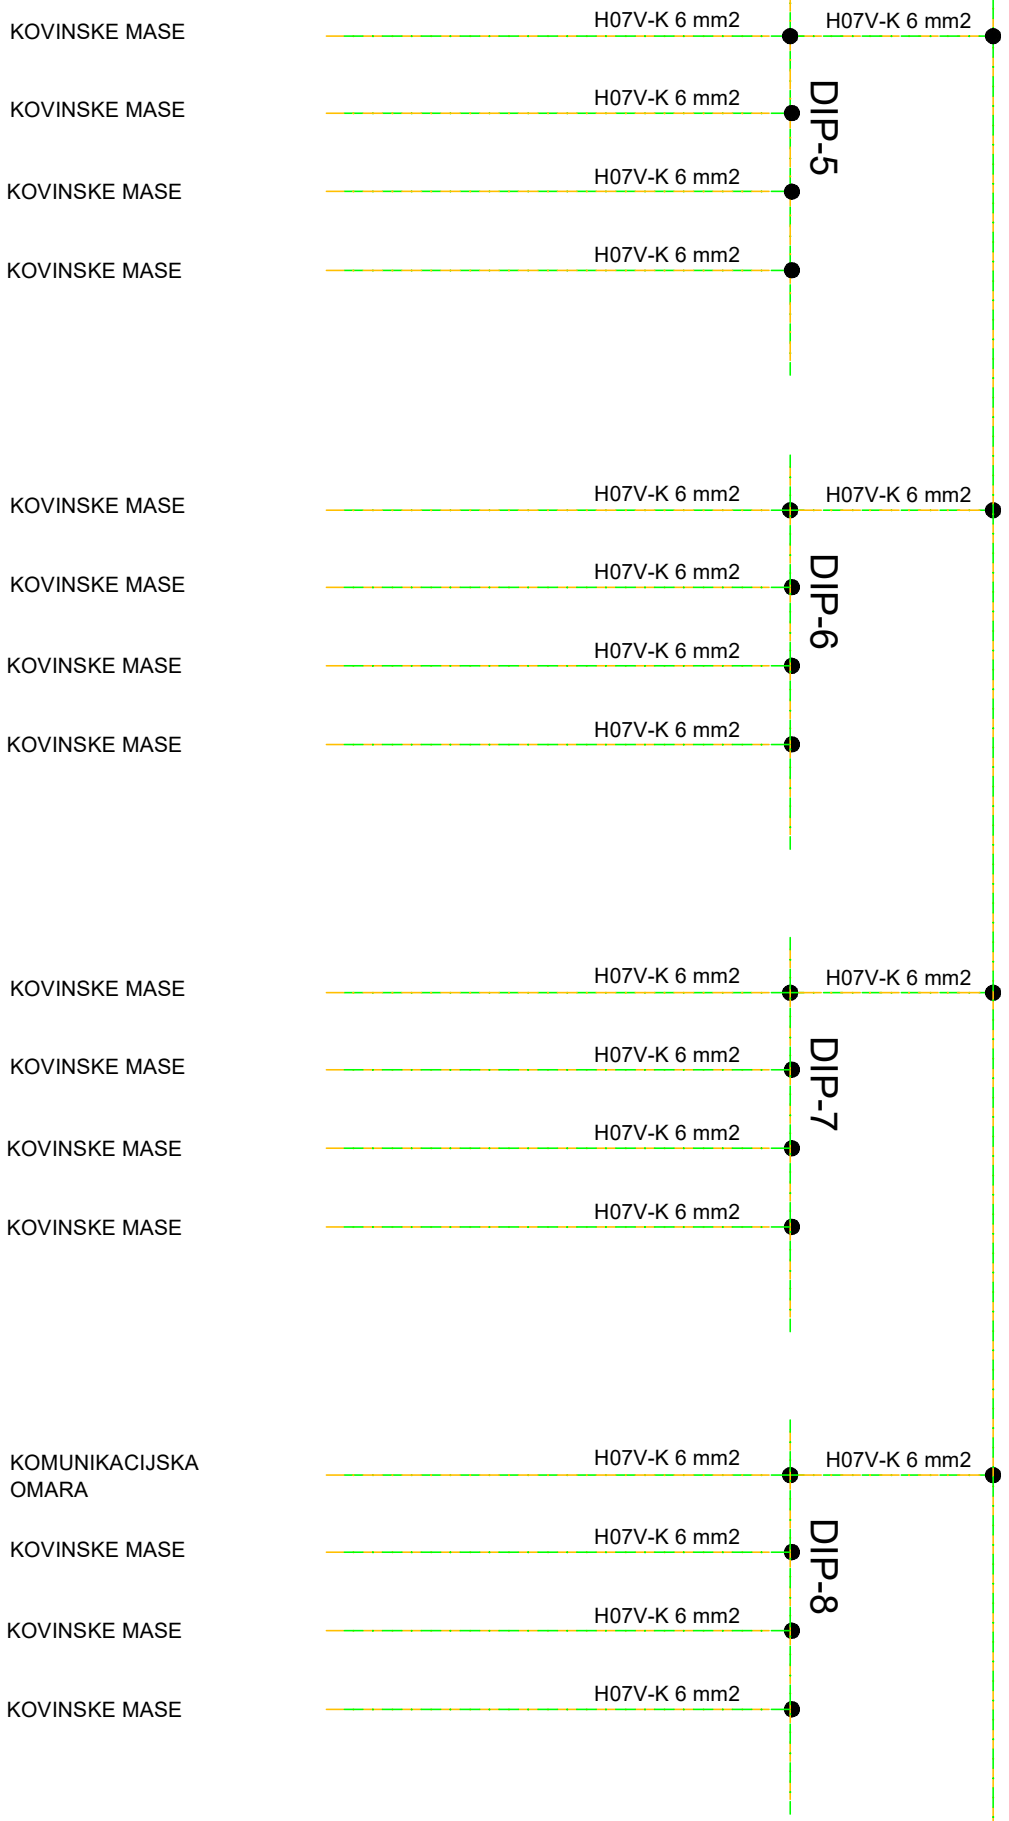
KOVINSKE MASE H07V-K 6 mm2 H07V-K 6 mm2
KOVINSKE MASE H07V-K 6 mm2
DIP-5
KOVINSKE MASE H07V-K 6 mm2
KOVINSKE MASE H07V-K 6 mm2

KOVINSKE MASE H07V-K 6 mm2 H07V-K 6 mm2
KOVINSKE MASE H07V-K 6 mm2
DIP-6
KOVINSKE MASE H07V-K 6 mm2
KOVINSKE MASE H07V-K 6 mm2

KOVINSKE MASE H07V-K 6 mm2 H07V-K 6 mm2
KOVINSKE MASE H07V-K 6 mm2
DIP-7
KOVINSKE MASE H07V-K 6 mm2
KOVINSKE MASE H07V-K 6 mm2

KOMUNIKACIJSKA OMARA H07V-K 6 mm2 H07V-K 6 mm2
KOVINSKE MASE H07V-K 6 mm2
DIP-8
KOVINSKE MASE H07V-K 6 mm2
KOVINSKE MASE H07V-K 6 mm2